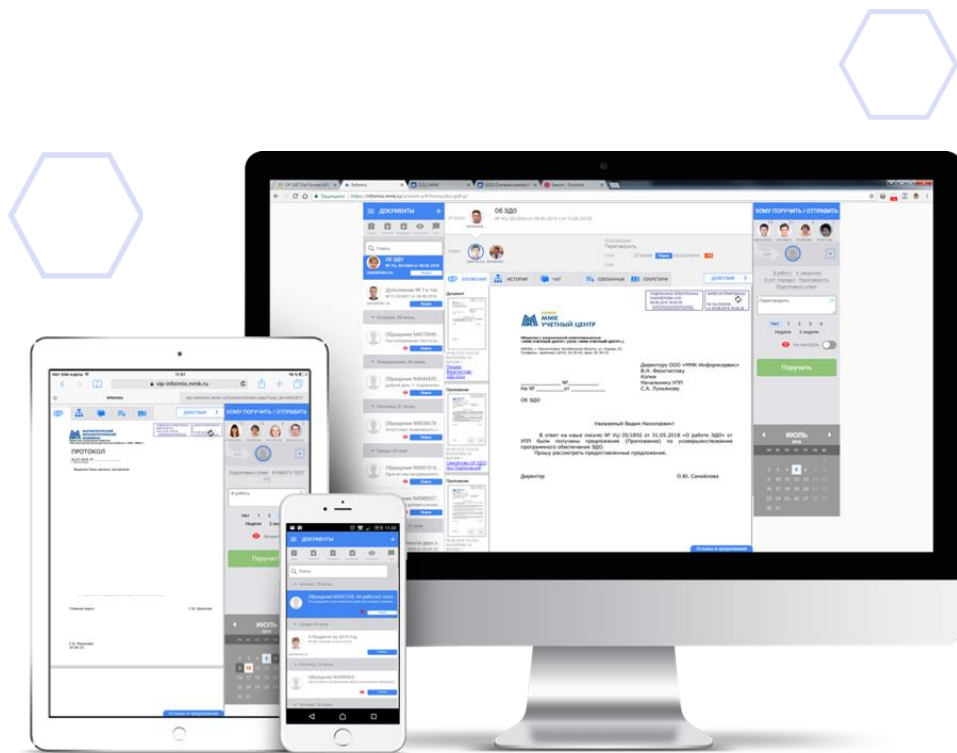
ДОКУМЕНТЫ

ОБ ЭДО

КОМУ ПОРУЧИТЬ / ОТПРАВИТЬ

ВЛОЖЕНИЯ

ИСТОРИЯ

ЧАТ

СВЯЗАННЫЕ

СЕКРЕТАРИ

ДЕЙСТВИЯ

ММК
УЧЕТНЫЙ ЦЕНТР

Директору ООО «ММК Информсервис»
В.Н. Феоктистову
Копия
Начальнику УПП
С.А. Лукьянову

ОБ ЭДО

Уважаемый Вадим Николаевич!

В ответ на наше письмо № Уц-35/1892 от 31.05.2018 «О работе ЭДО» от УПП были получены предложения (Приложение) по усовершенствованию программного обеспечения ЭДО.

Прошу рассмотреть представленные предложения.

Директор

О.Ю. Самойлова

Поручить

ИЮЛЬ

vip-informix.mmk.ru

ПРОТОКОЛ

ДЕЙСТВИЯ

КОМУ ПОРУЧИТЬ / ОТПРАВИТЬ

Подготовить ответ

В РАБОТЕ

Поручит

ИЮЛЬ

ДОКУМЕНТЫ

Поиск

Обращение

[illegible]